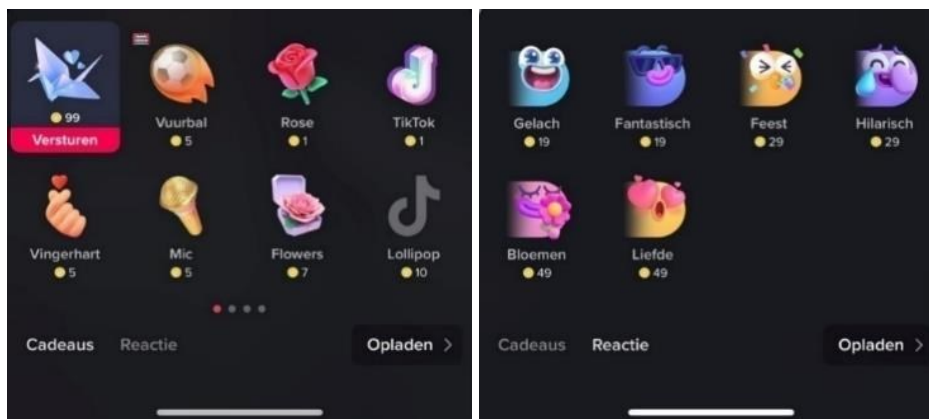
99
Versturen

Vuurbal
5

Rose
1

TikTok
1

Vingerhart
5

Mic
5

Flowers
7

Lollipop
10

Cadeaus Reactie

Opladen >

Gelach
19

Fantastisch
19

Feest
29

Hilarisch
29

Bloemen
49

Liefde
49

Cadeaus Reactie

Opladen >